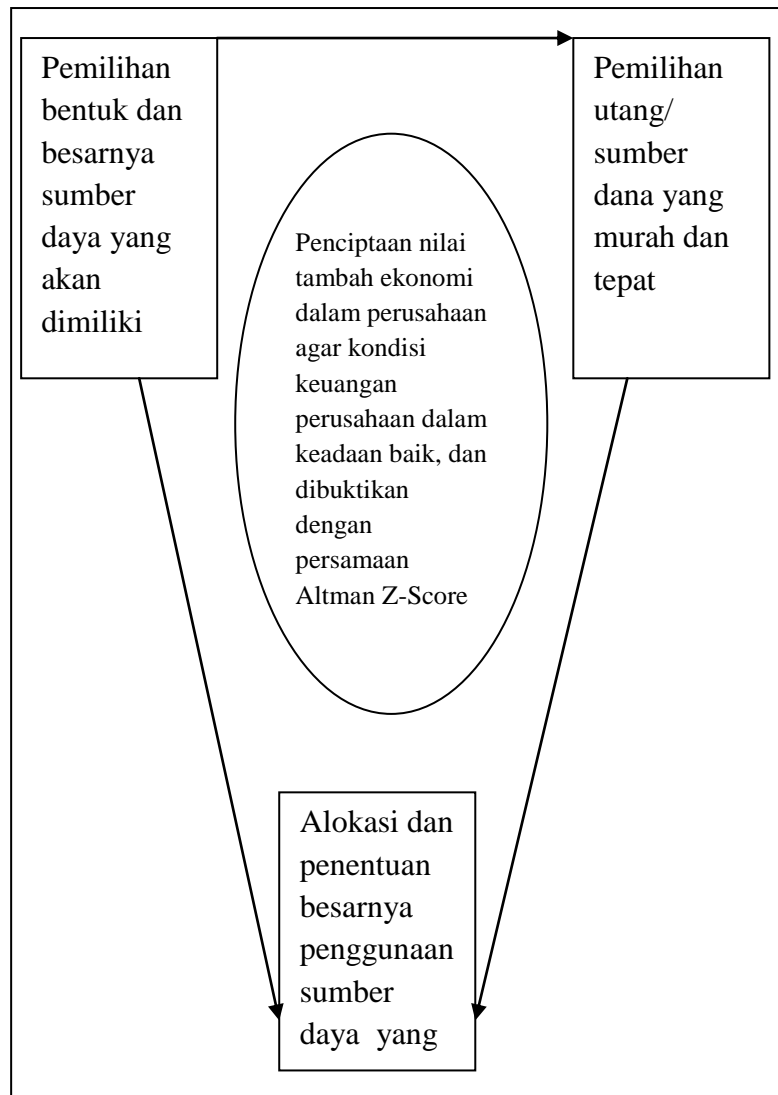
Pemilihan bentuk dan besarnya sumber daya yang akan dimiliki

Pemilihan utang/ sumber dana yang murah dan tepat

Penciptaan nilai tambah ekonomi dalam perusahaan agar kondisi keuangan perusahaan dalam keadaan baik, dan dibuktikan dengan persamaan Altman Z-Score

Alokasi dan penentuan besarnya penggunaan sumber daya yang